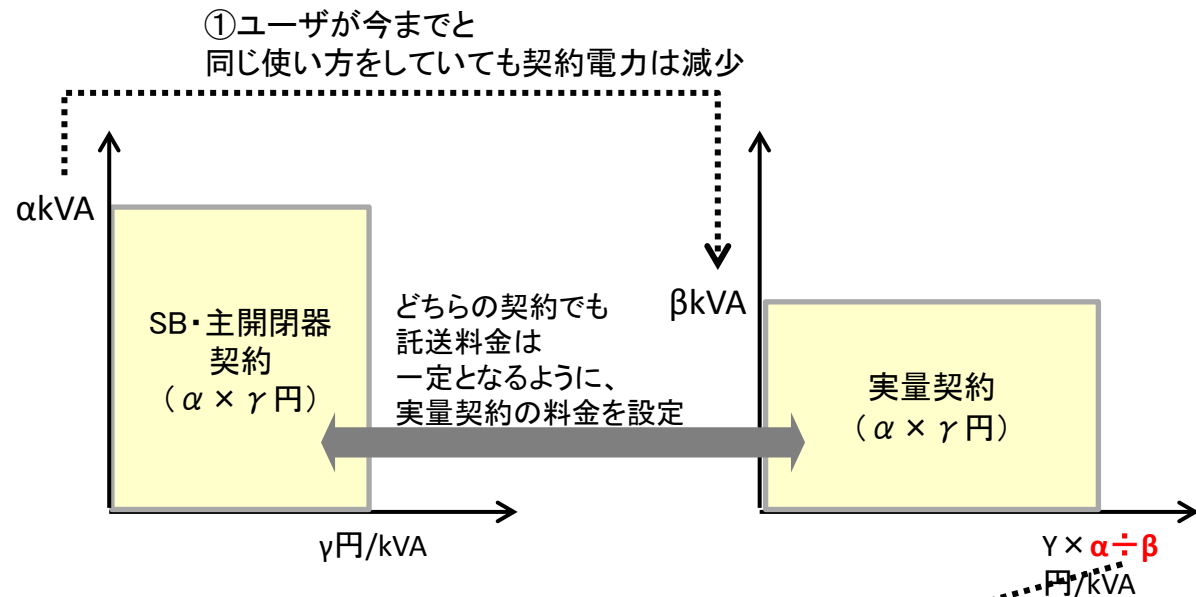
①ユーザが今までと
同じ使い方をしていても契約電力は減少

αkVA

SB・主開閉器
契約
（$\alpha \times \gamma$円）

どちらの契約でも
託送料金は
一定となるように、
実量契約の料金を設定

βkVA

実量契約
（$\alpha \times \gamma$円）

γ円/kVA

Y × α÷β
円/kVA